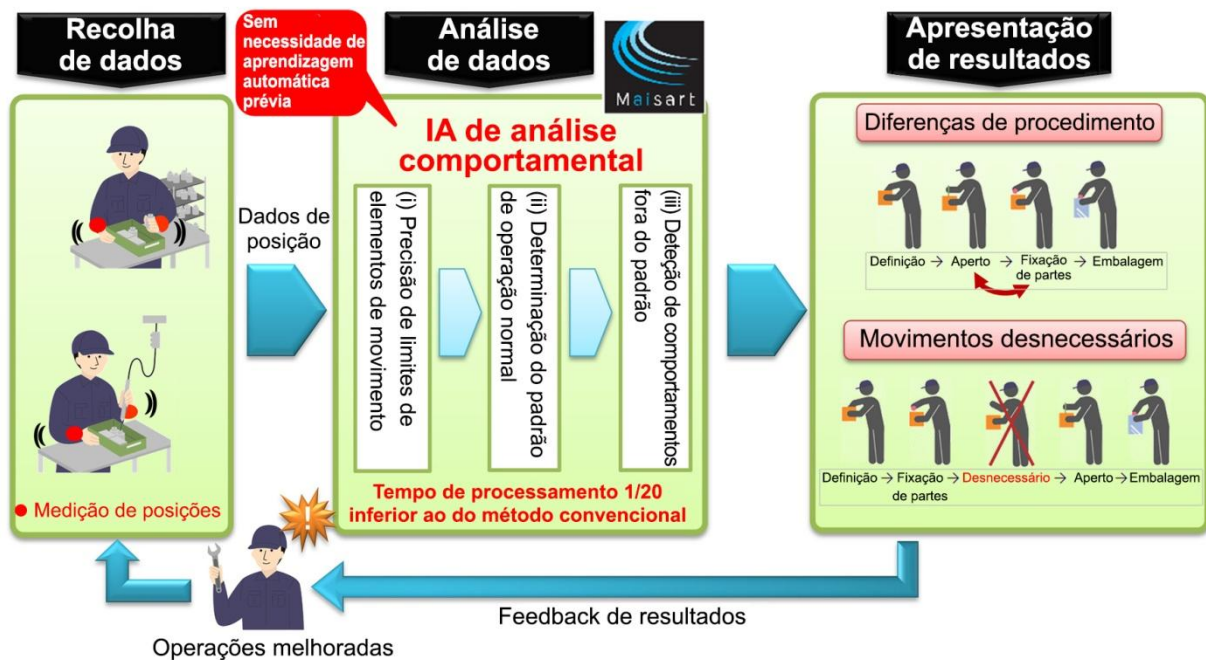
Recolha de dados

Sem necessidade de aprendizagem automática prévia

Análise de dados

Maisart

Apresentação de resultados

IA de análise comportamental

Dados de posição

(i) Precisão de limites de elementos de movimento

(ii) Determinação do padrão de operação normal

(iii) Deteção de comportamentos fora do padrão

Tempo de processamento 1/20 inferior ao do método convencional

● Medição de posições

Diferenças de procedimento

Definição → Aperto → Fixação de partes → Embalagem

Movimentos desnecessários

Definição → Fixação de partes → Desnecessário → Aperto → Embalagem

Feedback de resultados

Operações melhoradas